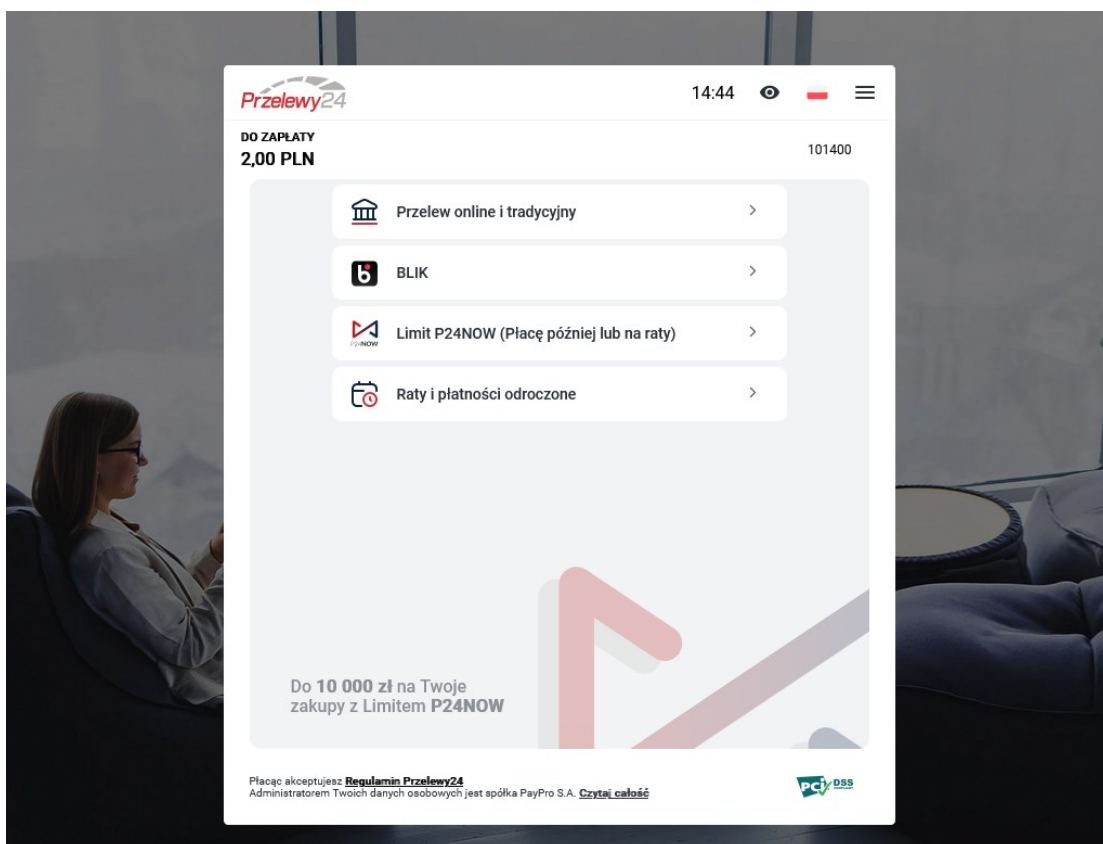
Przelewy24

14:44

DO ZAPŁATY
2,00 PLN

101400

Przelew online i tradycyjny

BLIK

P24NOW

Limit P24NOW (Płacę później lub na raty)

Raty i płatności odroczone

Do 10 000 zł na Twoje zakupy z Limitem P24NOW

Płacąc akceptujesz Regulamin Przelewy24
Administratorem Twoich danych osobowych jest spółka PayPro S.A. Czytaj całość

PCI DSS